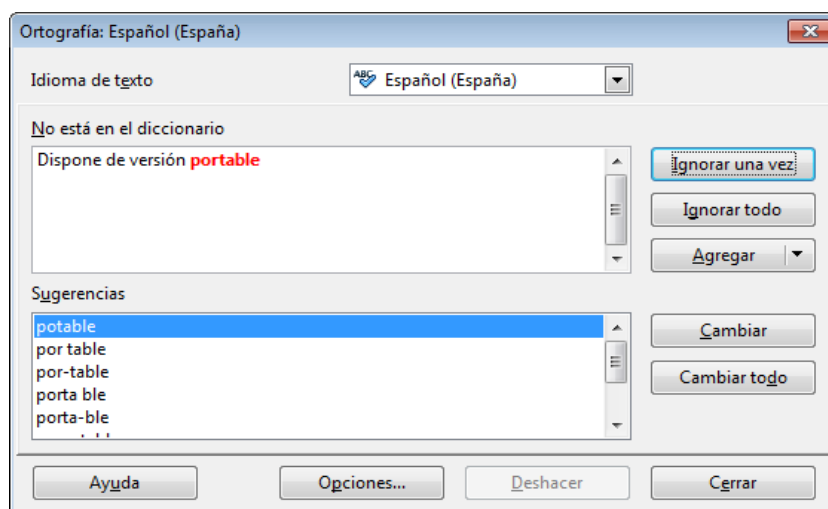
Ortografía: Español (España)

Idioma de texto

ABC Español (España)

No está en el diccionario

Dispone de versión portable

Ignorar una vez

Ignorar todo

Agregar

Sugerencias

potable
por table
por-table
porta ble
porta-ble
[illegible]

Cambiar

Cambiar todo

Ayuda

Opciones...

Deshacer

Cerrar